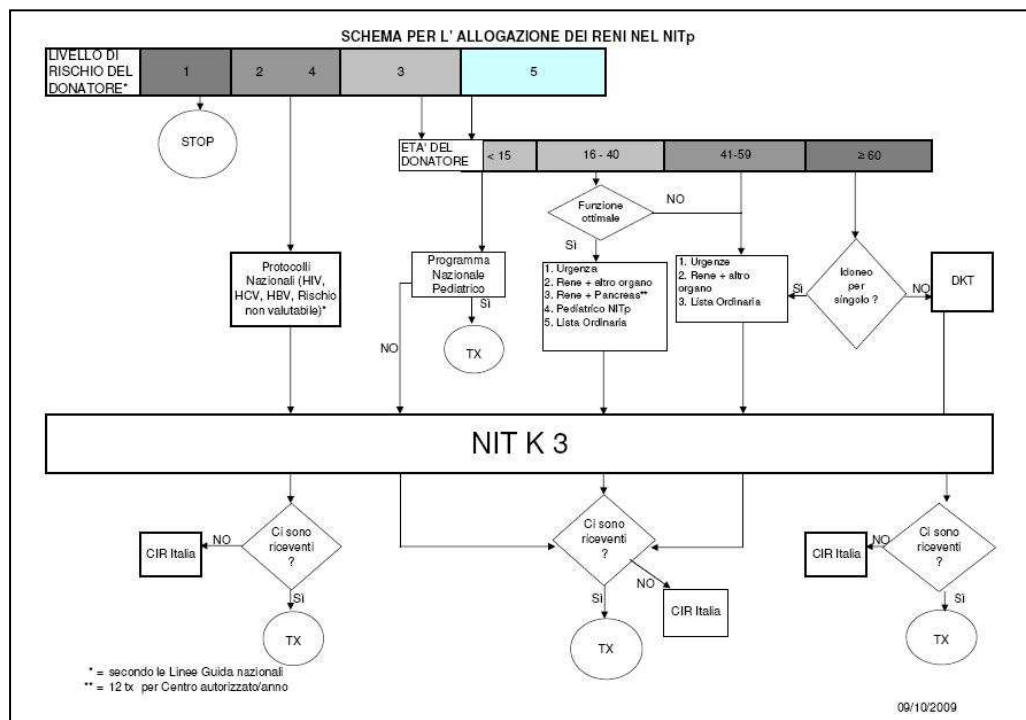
SCHEMA PER L' ALLOGAZIONE DEI RENI NEL NITp

LIVELLO DI RISCHIO DEL DONATORE*

1

2 4

3

5

STOP

ETA' DEL DONATORE

< 15

16 - 40

41-59

≥ 60

Funzione ottimale

NO

Si

Protocolli Nazionali (HIV, HCV, HBV, Rischio non valutabile)*

Programma Nazionale Pediatrico

Si

TX

NO

1. Urgenza
2. Rene + altro organo
3. Rene + Pancreas**
4. Pediatrico NITp
5. Lista Ordinaria

1. Urgenze
2. Rene + altro organo
3. Lista Ordinaria

Si

Idoneo per singolo ?

NO

DKT

NIT K 3

CIR Italia

NO

Ci sono riceventi ?

Si

TX

Ci sono riceventi ?

NO

CIR Italia

Si

TX

CIR Italia

NO

Ci sono riceventi ?

Si

TX

* = secondo le Linee Guida nazionali
** = 12 tx per Centro autorizzato/anno

09/10/2009